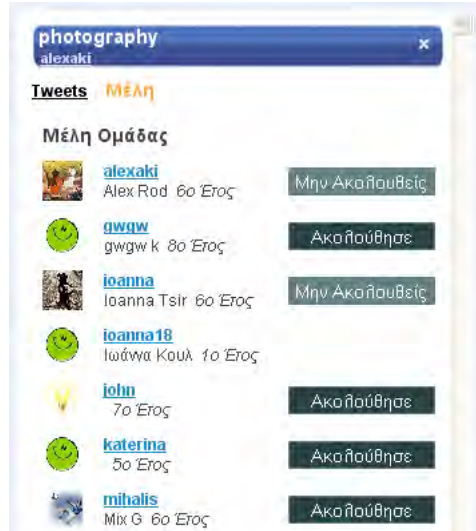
photography
alexaki
×

Tweets Μέλη

Μέλη Ομάδας

alexaki
Alex Rod 6ο Έτος
Μην Ακολουθείς

gwgw
gwgw k 8ο Έτος
Ακολούθησε

ioanna
Ioanna Tsir 6ο Έτος
Μην Ακολουθείς

ioanna18
Ιωάννα Κουλ 1ο Έτος

john
7ο Έτος
Ακολούθησε

katerina
5ο Έτος
Ακολούθησε

mihalis
Mix G 6ο Έτος
Ακολούθησε